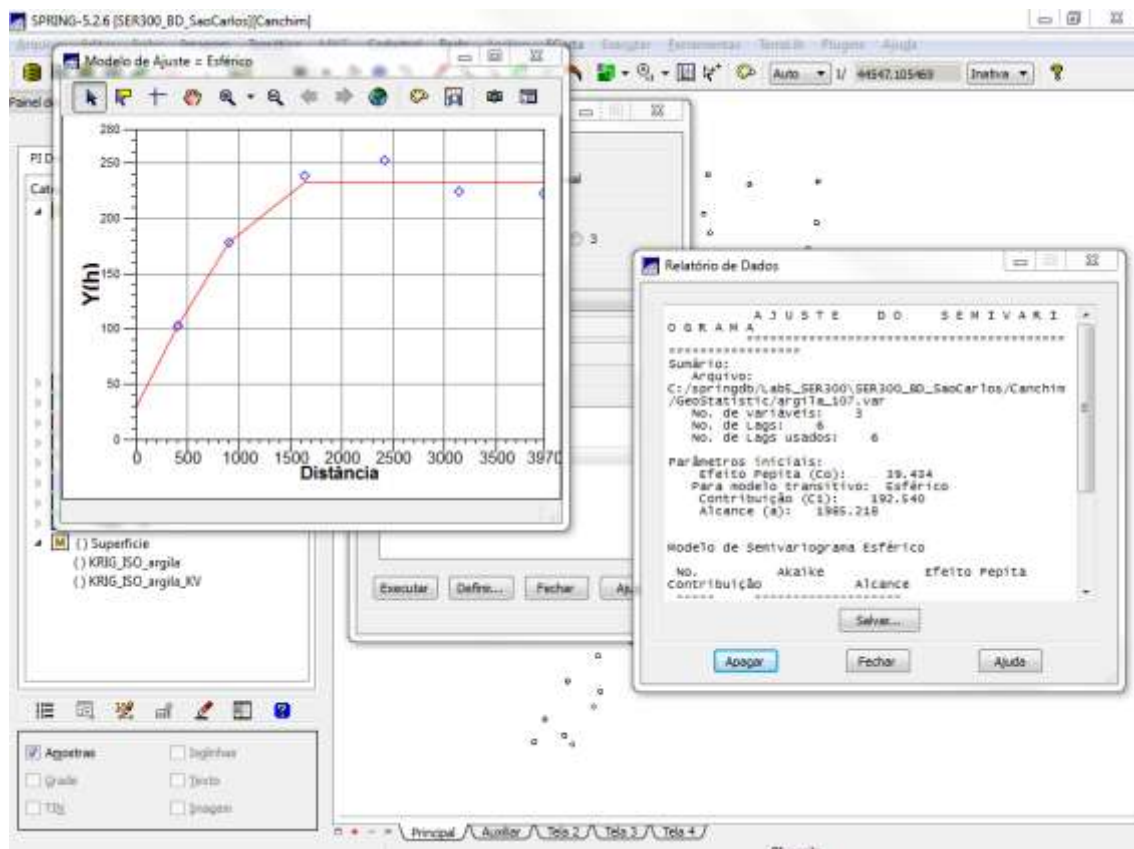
SPRING-5.2.6 [SER300_BD_SaoCarlos][Canchim]

Modelo de Ajuste = Esférico

Auto 1/ 44547.105469 Inativa

280
250
200
150
100
50
0
Y(h)
0 500 1000 1500 2000 2500 3000 3500 3970
Distância

Relatório de Dados

A J U S T E   D O   S E M I V A R I O G R A M A
================================================

Sumário:
Arquivo:
C:/springdb/Lab5_SER300\SER300_BD_SaoCarlos/Canchim/GeoStatistic/argila_107.var
No. de variáveis: 3
No. de Lags: 6
No. de Lags usados: 6

Parâmetros iniciais:
Efeito Pepita (Co): 39.434
Para modelo transitivo: Esférico
Contribuição (C1): 192.540
Alcance (a): 1985.218

Modelo de Semivariograma Esférico

No. Akaike Efeito Pepita Contribuição Alcance

Salvar...

Apagar Fechar Ajuda

Executar Definir... Fechar

() Superficie
() KRIG_ISO_argila
() KRIG_ISO_argila_KV

Amostras
Grade
TIN
Imagem
Texto

Principal Auxiliar Tela 2 Tela 3 Tela 4